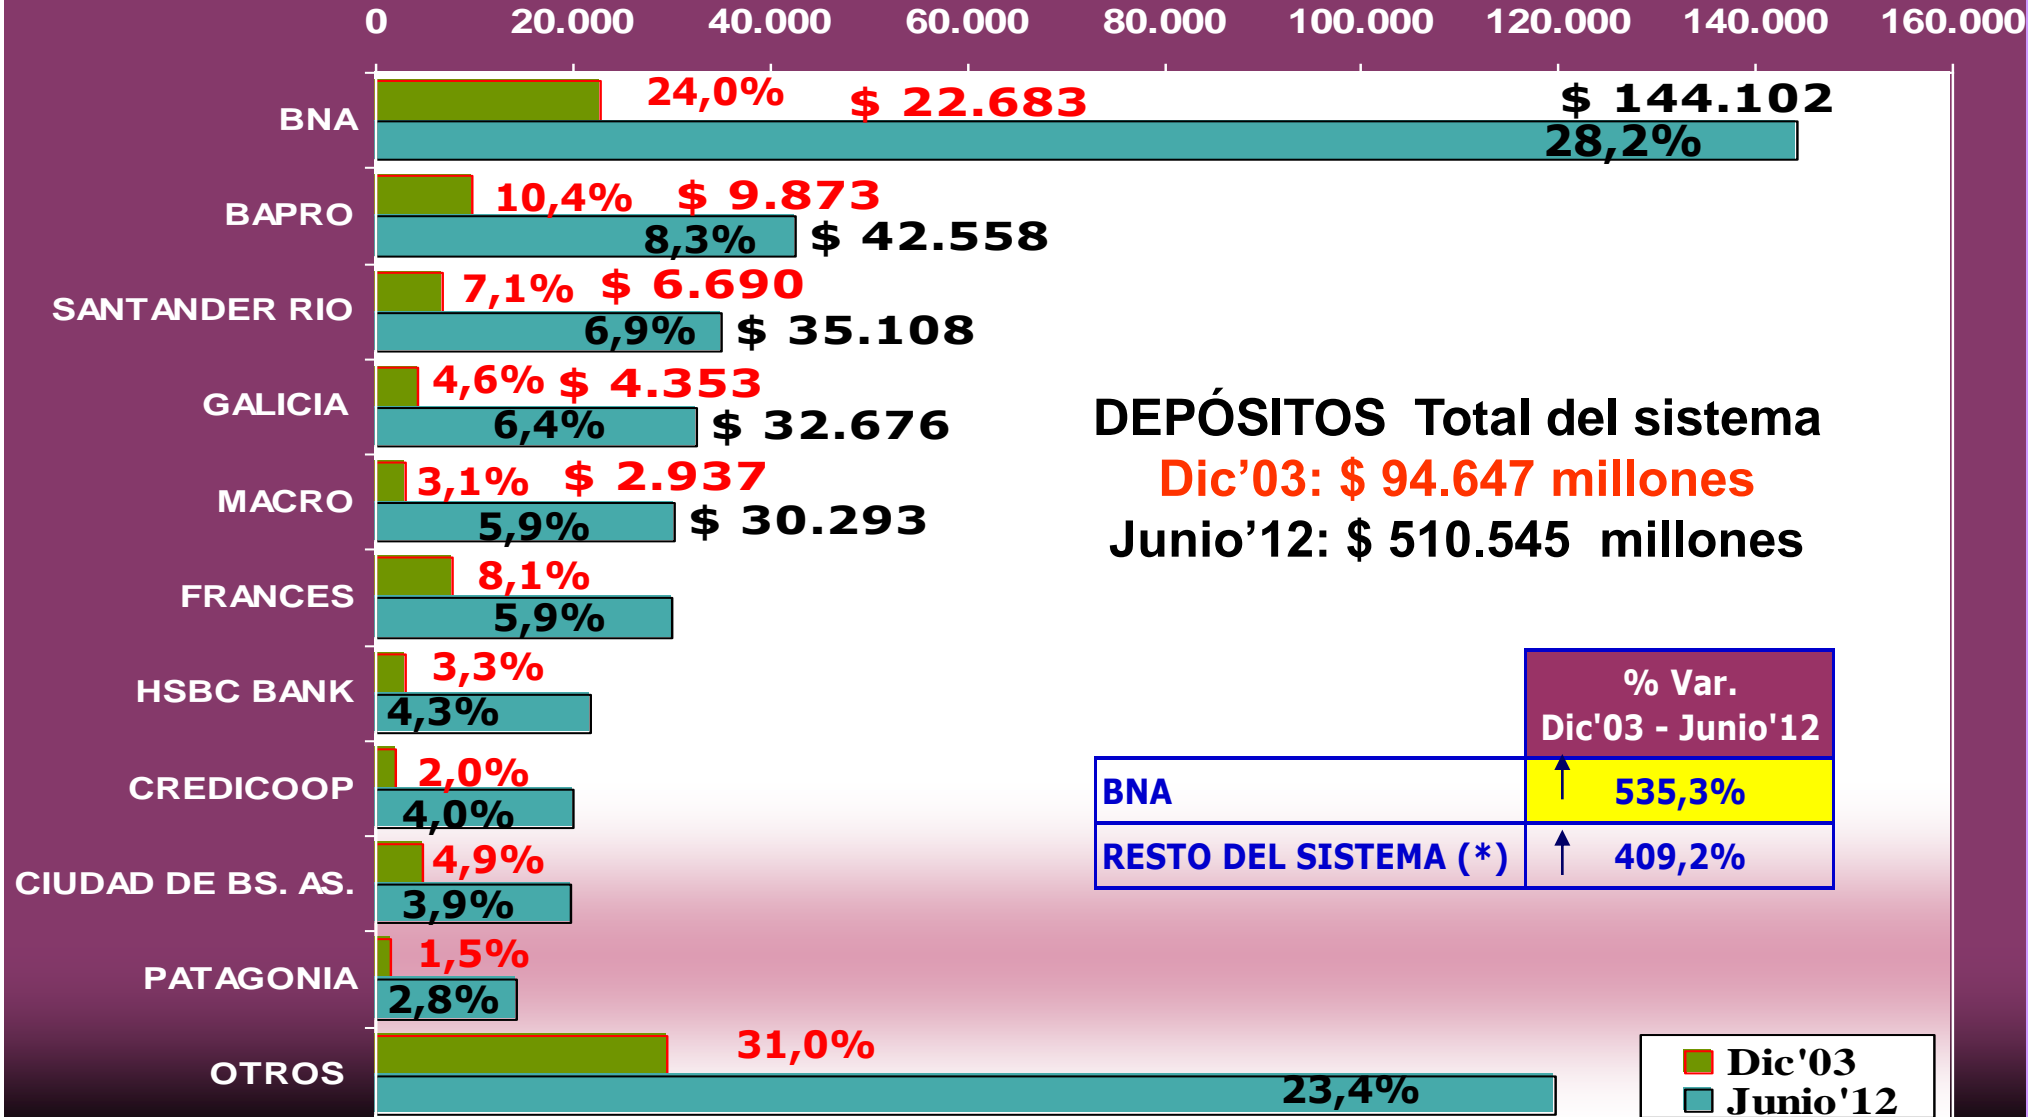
0 20.000 40.000 60.000 80.000 100.000 120.000 140.000 160.000

BNA 24,0% $ 22.683 $ 144.102 28,2%

BAPRO 10,4% $ 9.873 8,3% $ 42.558

SANTANDER RIO 7,1% $ 6.690 6,9% $ 35.108

GALICIA 4,6% $ 4.353 6,4% $ 32.676

MACRO 3,1% $ 2.937 5,9% $ 30.293

FRANCES 8,1% 5,9%

HSBC BANK 3,3% 4,3%

CREDICOOP 2,0% 4,0%

CIUDAD DE BS. AS. 4,9% 3,9%

PATAGONIA 1,5% 2,8%

OTROS 31,0% 23,4%

DEPÓSITOS Total del sistema
Dic'03: $ 94.647 millones
Junio'12: $ 510.545 millones

| | % Var. Dic'03 - Junio'12 |
|---|---|
| BNA | ↑ 535,3% |
| RESTO DEL SISTEMA (*) | ↑ 409,2% |

Dic'03
Junio'12